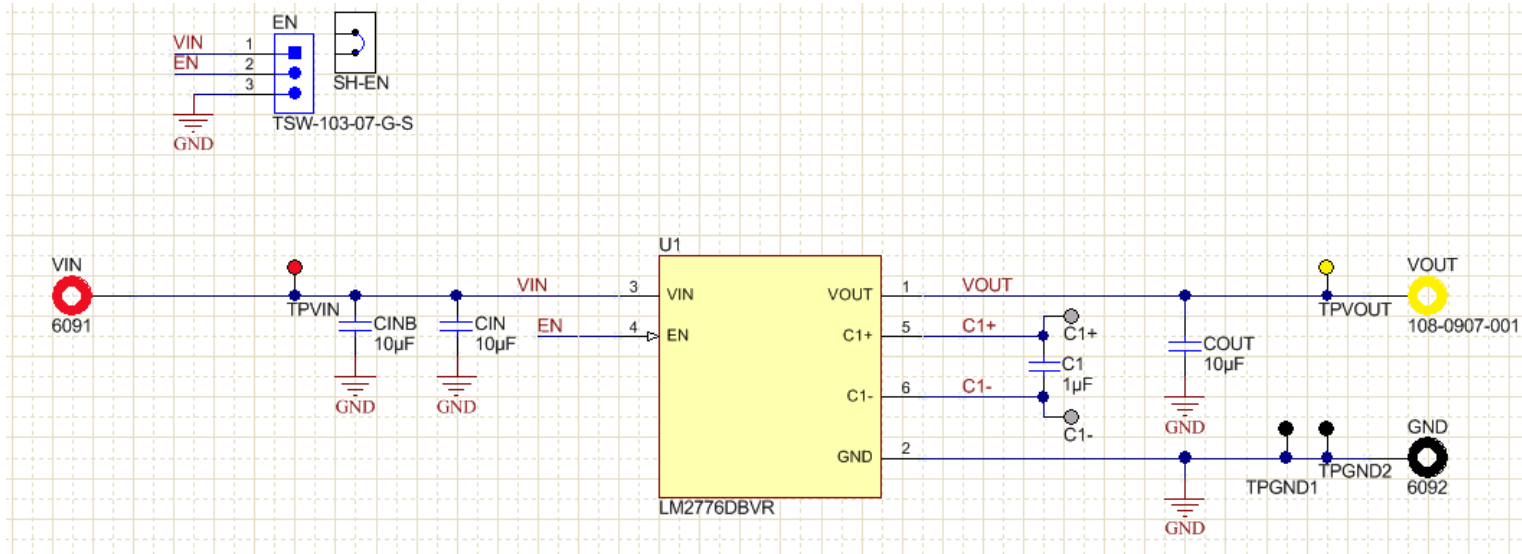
EN
VIN 1
EN 2
3
SH-EN
TSW-103-07-G-S
GND

U1
VIN
6091
TPVIN
CINB 10µF
GND
CIN 10µF
GND
VIN
3 VIN
EN
4 EN
VOUT 1
C1+ 5
C1- 6
GND 2
LM2776DBVR
VOUT
C1+
C1+
C1 1µF
C1-
C1-
COUT 10µF
GND
GND
TPVOUT
VOUT
108-0907-001
TPGND1
TPGND2
GND
6092